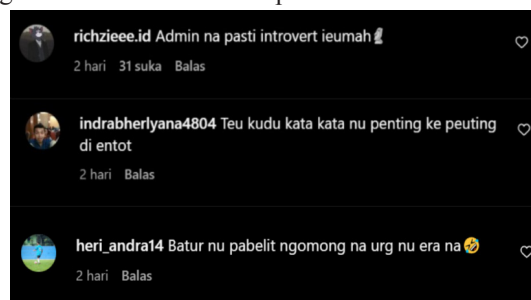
richzieee.id Admin na pasti introvert ieumah 🗿
2 hari 31 suka Balas

indrabherlyana4804 Teu kudu kata kata nu penting ke peuting di entot
2 hari Balas

heri_andra14 Batur nu pabelit ngomong na urg nu era na🤣
2 hari Balas